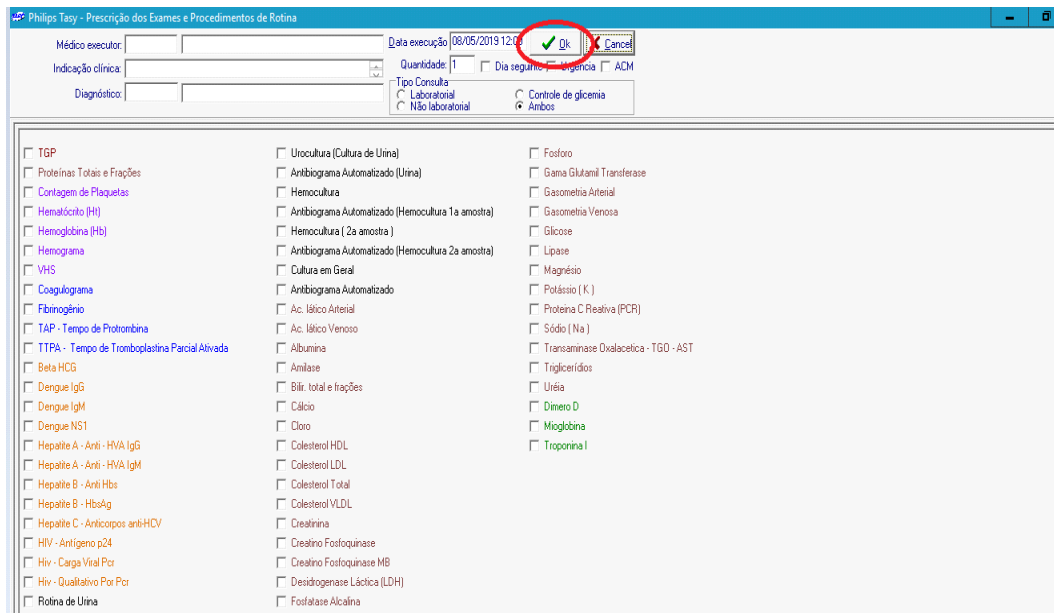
Philips Tasy - Prescrição dos Exames e Procedimentos de Rotina

Médico executor:
Indicação clínica:
Diagnóstico:

Data execução 08/05/2019 12:0
Ok
Cancel
Quantidade: 1
Dia seguinte
Urgência
ACM

Tipo Consulta
Laboratorial
Não laboratorial
Controle de glicemia
Ambos

TGP
Proteínas Totais e Frações
Contagem de Plaquetas
Hematócrito (Ht)
Hemoglobina (Hb)
Hemograma
VHS
Coagulograma
Fibrinogênio
TAP - Tempo de Protrombina
TTPA - Tempo de Tromboplastina Parcial Ativada
Beta HCG
Dengue IgG
Dengue IgM
Dengue NS1
Hepatite A - Anti - HVA IgG
Hepatite A - Anti - HVA IgM
Hepatite B - Anti Hbs
Hepatite B - HbsAg
Hepatite C - Anticorpos anti-HCV
HIV - Antígeno p24
Hiv - Carga Viral Pcr
Hiv - Qualitativo Por Pcr
Rotina de Urina

Urocultura (Cultura de Urina)
Antibiograma Automatizado (Urina)
Hemocultura
Antibiograma Automatizado (Hemocultura 1a amostra)
Hemocultura ( 2a amostra )
Antibiograma Automatizado (Hemocultura 2a amostra)
Cultura em Geral
Antibiograma Automatizado
Ac. lático Arterial
Ac. lático Venoso
Albumina
Amilase
Bilir. total e frações
Cálcio
Cloro
Colesterol HDL
Colesterol LDL
Colesterol Total
Colesterol VLDL
Creatinina
Creatino Fosfoquinase
Creatino Fosfoquinase MB
Desidrogenase Láctica (LDH)
Fosfatase Alcalina

Fosforo
Gama Glutamil Transferase
Gasometria Arterial
Gasometria Venosa
Glicose
Lipase
Magnésio
Potássio ( K )
Proteina C Reativa (PCR)
Sódio ( Na )
Transaminase Oxalacetica - TGO - AST
Triglicerídios
Uréia
Dimero D
Mioglobina
Troponina I